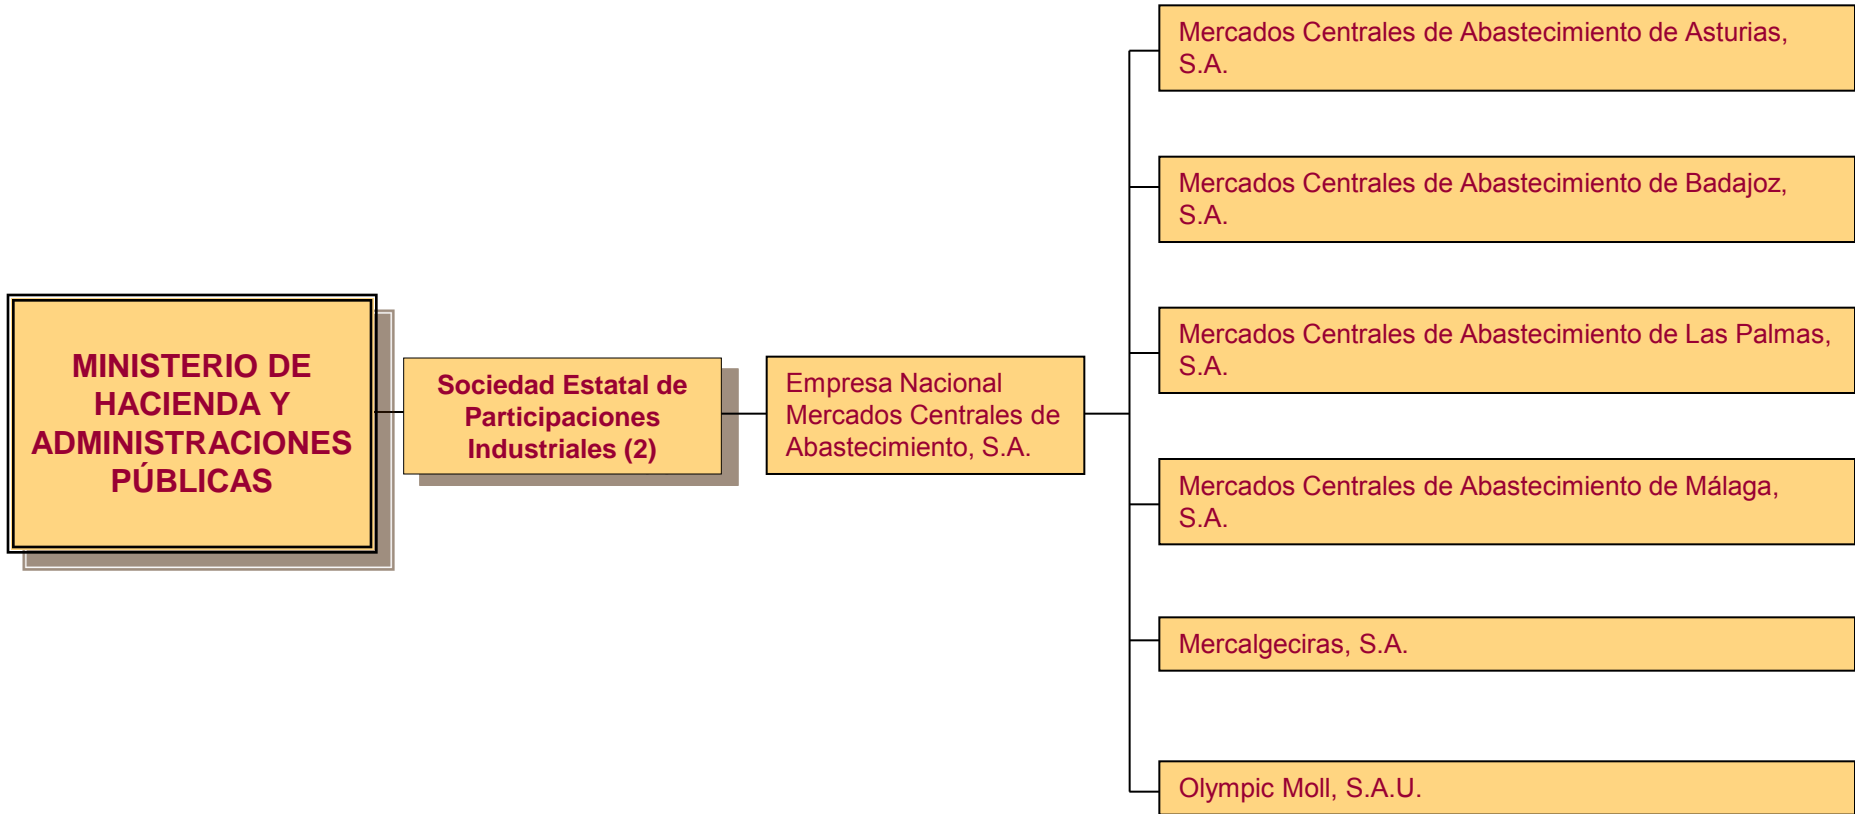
MINISTERIO DE HACIENDA Y ADMINISTRACIONES PÚBLICAS

Sociedad Estatal de Participaciones Industriales (2)

Empresa Nacional Mercados Centrales de Abastecimiento, S.A.

Mercados Centrales de Abastecimiento de Asturias, S.A.

Mercados Centrales de Abastecimiento de Badajoz, S.A.

Mercados Centrales de Abastecimiento de Las Palmas, S.A.

Mercados Centrales de Abastecimiento de Málaga, S.A.

Mercalgeciras, S.A.

Olympic Moll, S.A.U.